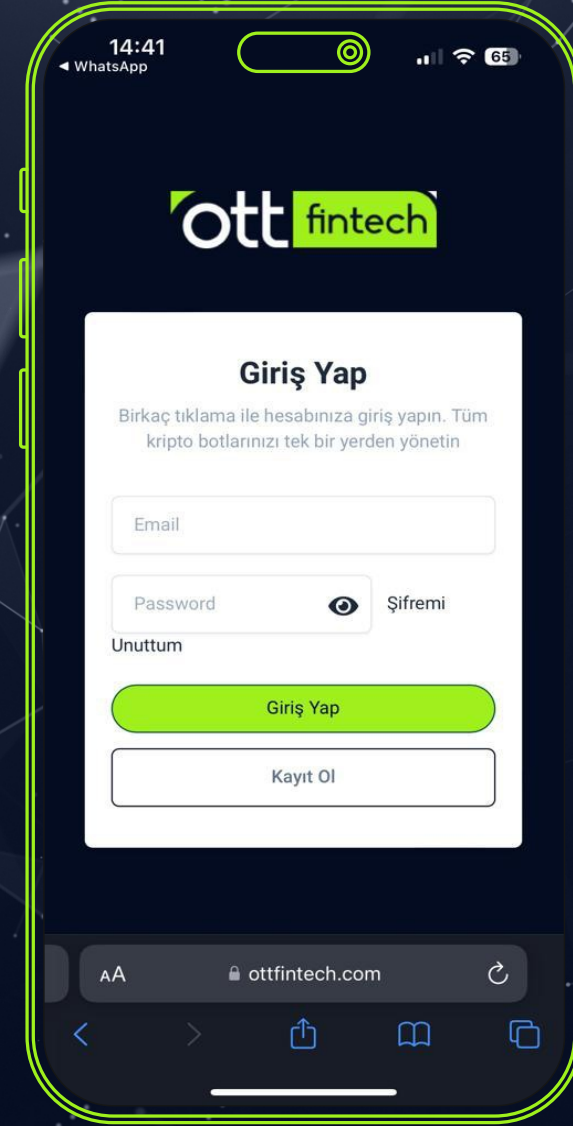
14:41
◀ WhatsApp

65

ott fintech

Giriş Yap

Birkaç tıklama ile hesabınıza giriş yapın. Tüm kripto botlarınızı tek bir yerden yönetin

Email

Password

Şifremi Unuttum

Giriş Yap

Kayıt Ol

AA ottfintech.com